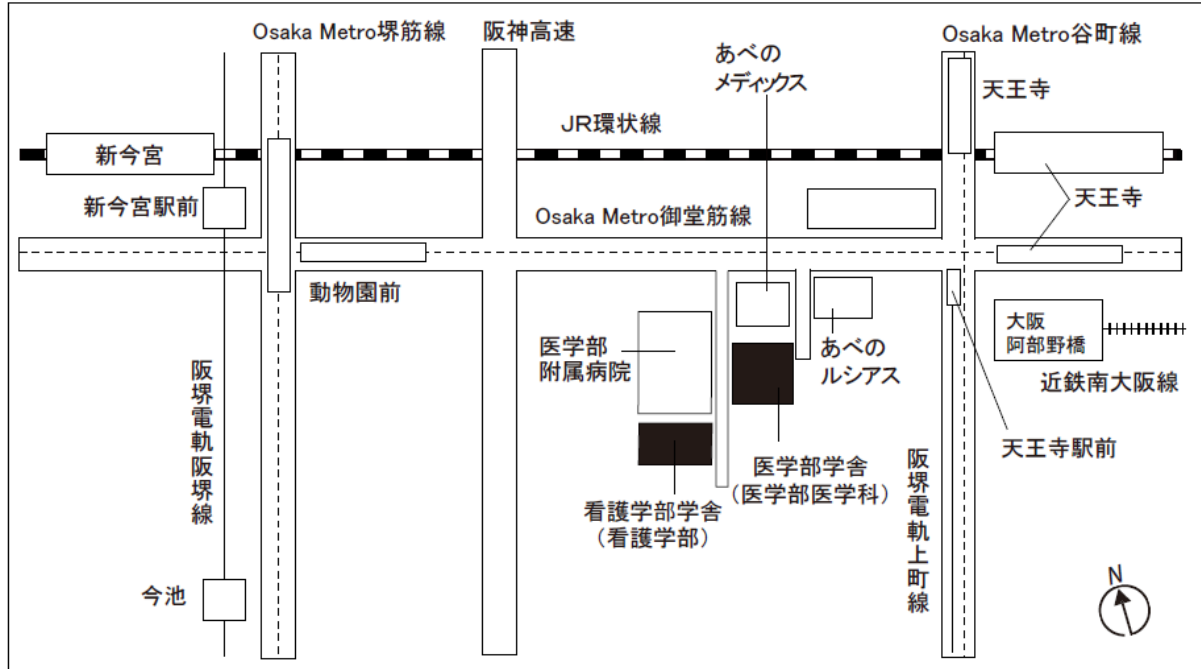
Osaka Metro堺筋線

阪神高速

Osaka Metro谷町線

あべの
メディックス

天王寺

JR環状線

新今宮

新今宮駅前

天王寺

Osaka Metro御堂筋線

動物園前

大阪
阿部野橋

あべの
ルシアス

近鉄南大阪線

医学部
附属病院

阪堺電軌阪堺線

天王寺駅前

医学部学舎
（医学部医学科）

阪堺電軌上町線

看護学部学舎
（看護学部）

今池

N